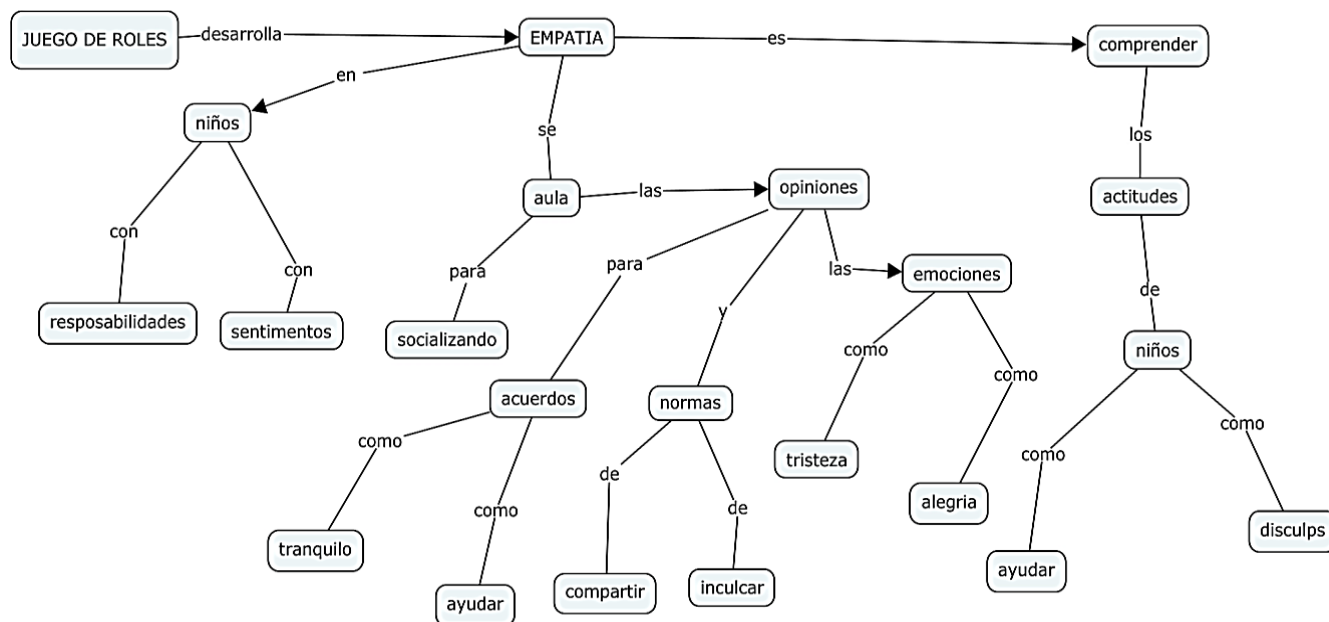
JUEGO DE ROLES
desarrolla
EMPATIA
es
comprender
en
niños
se
los
aula
las
opiniones
actitudes
con
con
para
para
las
emociones
de
y
resposabilidades
sentimentos
socializando
niños
como
como
acuerdos
normas
como
como
como
tristeza
como
de
como
de
alegria
tranquilo
disculps
ayudar
compartir
inculcar
ayudar